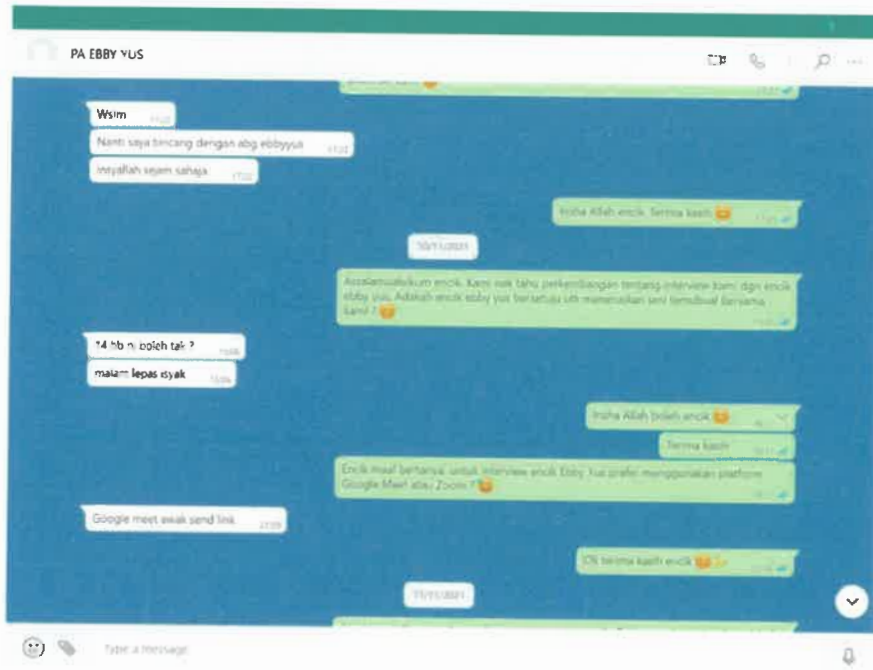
PA EBBY YUS

Wslm

Nanti saya bincang dengan abg ebbyysa

insyallah sejam sahaja

Insha Allah encik. Terima kasih

Assalamualaikum encik. Kami nak tahu perkembangan tentang interview kami dgn encik ebby yus. Adakah encik ebby yus bersetuju utk meneruskan sesi temubual bersama kami ?

14 hb ni boleh tak ?

malam lepas isyak

Insha Allah boleh encik

Terima kasih

Encik maaf bertanya, untuk interview encik Ebby Yus prefer menggunakan platform Google Meet atau Zoom ?

Google meet awak send link

Ok terima kasih encik

Type a message